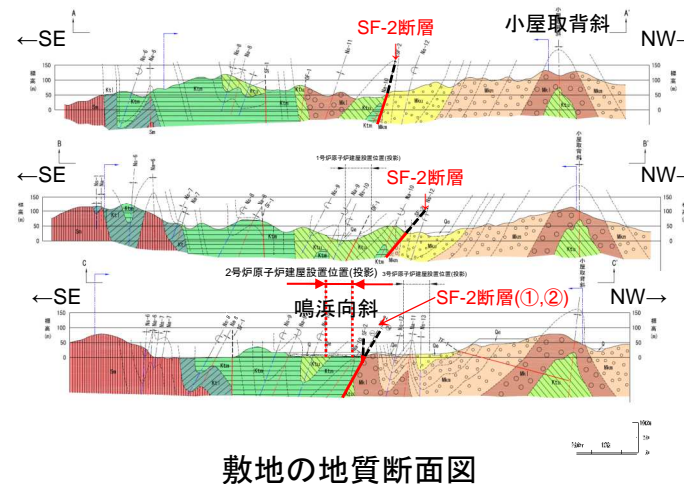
←SE

SF-2断層

小屋取背斜

NW→

A

A'

標高 (m)

150

100

50

0

Kt

Ktm

Ktu

Mkl

Mkm

Mku

Sm

←SE

B

B'

1号炉原子炉建屋設置位置(投影)

SF-2断層

NW→

小屋取背斜

標高 (m)

150

100

50

0

Kt

Ktm

Ktu

Mkl

Mkm

Qs

Sm

←SE

C

C'

2号炉原子炉建屋設置位置(投影)

3号炉原子炉建屋設置位置(投影)

鳴浜向斜

SF-2断層(①,②)

NW→

小屋取背斜

標高 (m)

150

100

50

0

Sm

Ktm

Mkl

Mkm

Qs

100m

敷地の地質断面図